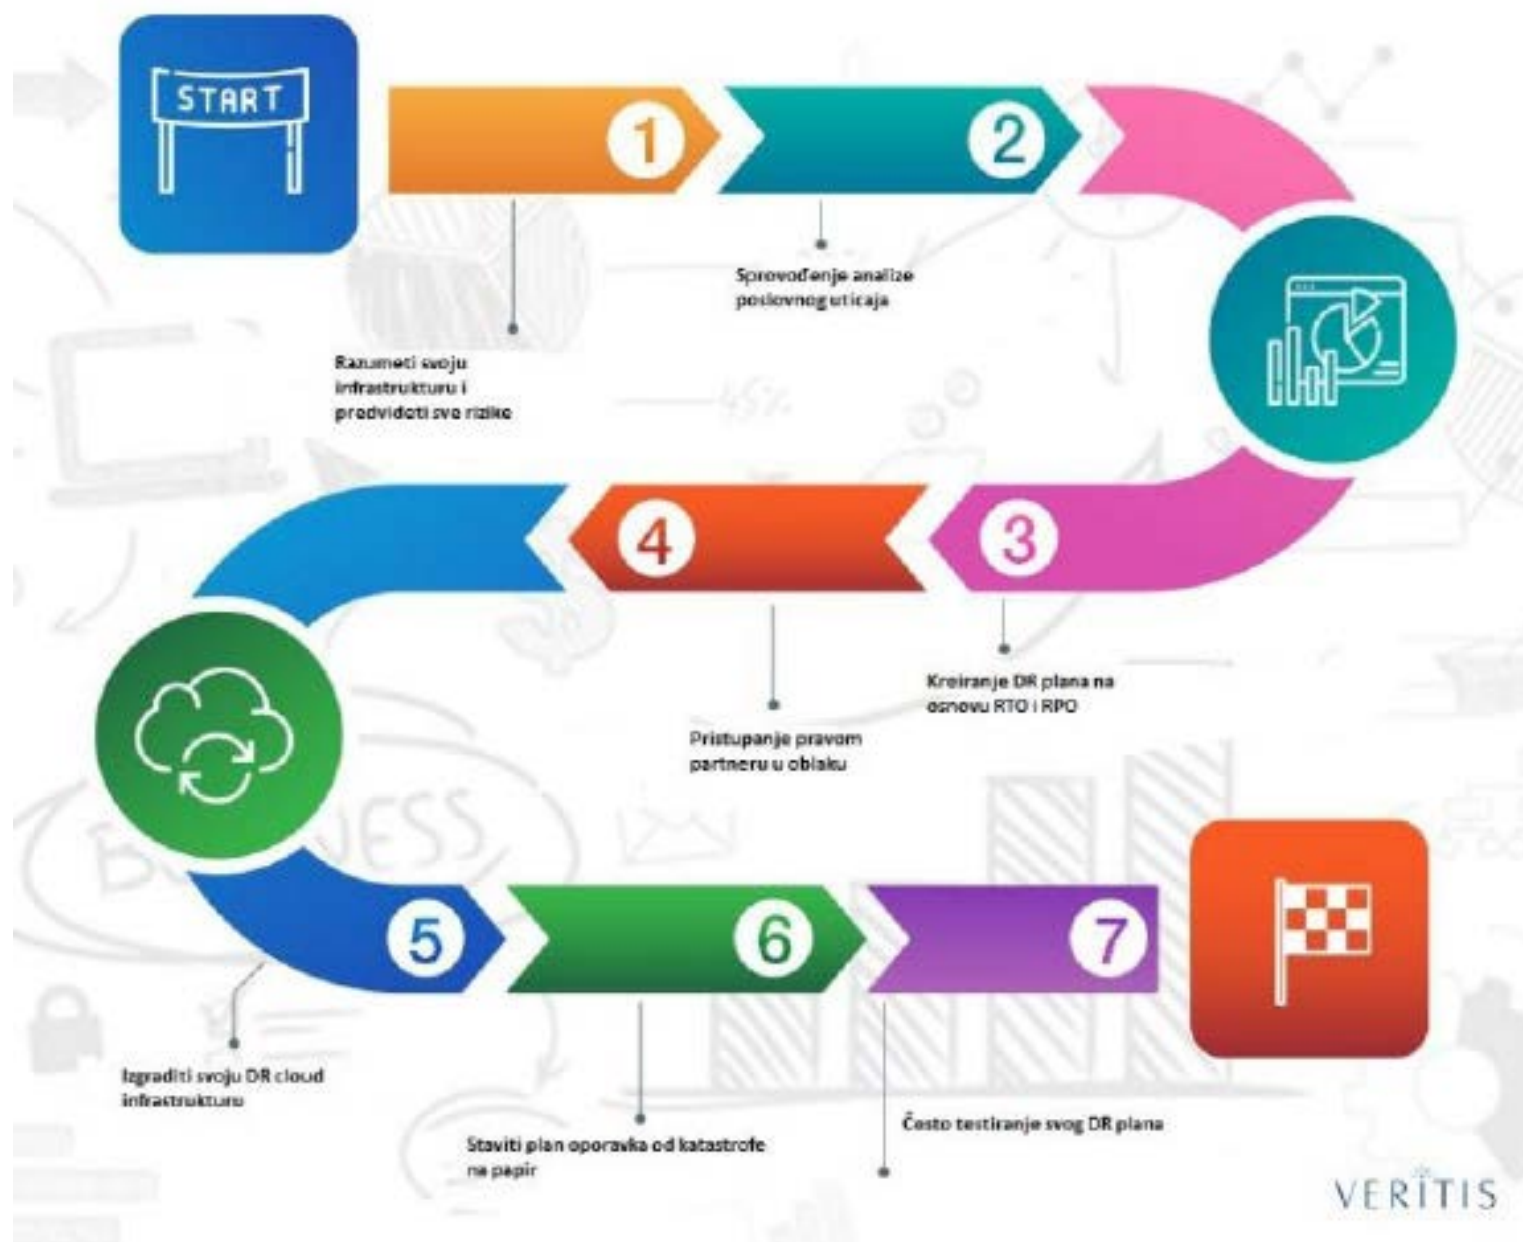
START

1

2

Sprovođenje analize poslovnog uticaja

Razumeti svoju infrastrukturu i predvideti sve rizike

4

3

Kreiranje DR plana na osnovu RTO i RPO

Pristupanje pravom partneru u oblaku

5

6

7

Izgraditi svoju DR cloud infrastrukturu

Staviti plan oporavka od katastrofe na papir

Često testiranje svog DR plana

VERITIS